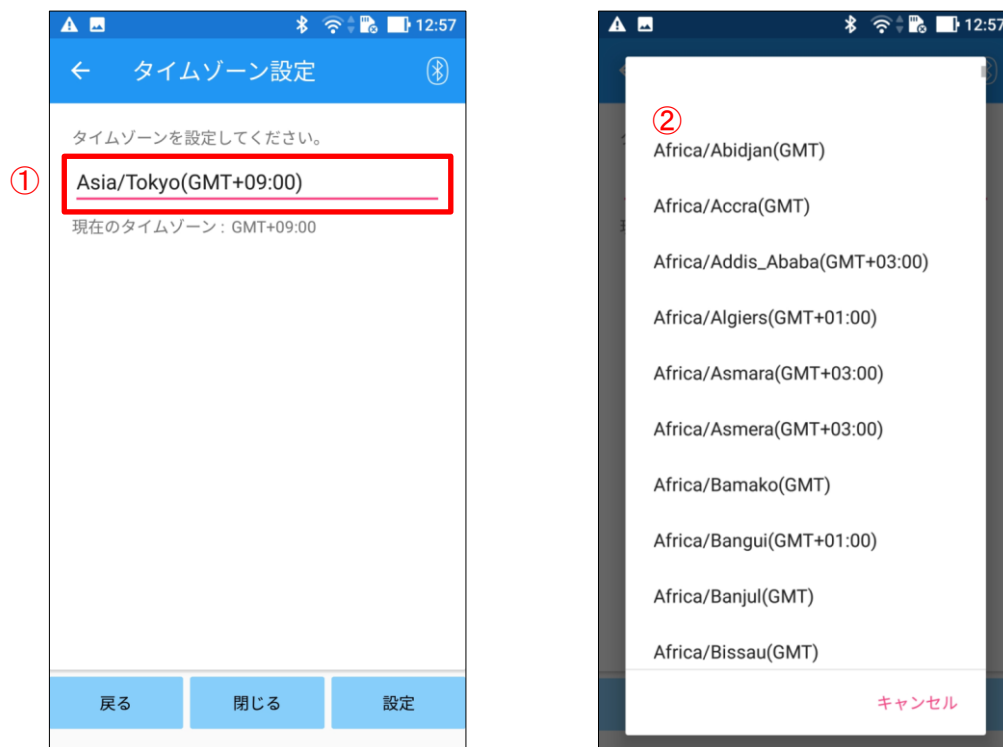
12:57

タイムゾーン設定

タイムゾーンを設定してください。

①

Asia/Tokyo(GMT+09:00)

現在のタイムゾーン：GMT+09:00

戻る

閉じる

設定

12:57

②

Africa/Abidjan(GMT)

Africa/Accra(GMT)

Africa/Addis_Ababa(GMT+03:00)

Africa/Algiers(GMT+01:00)

Africa/Asmara(GMT+03:00)

Africa/Asmera(GMT+03:00)

Africa/Bamako(GMT)

Africa/Bangui(GMT+01:00)

Africa/Banjul(GMT)

Africa/Bissau(GMT)

キャンセル